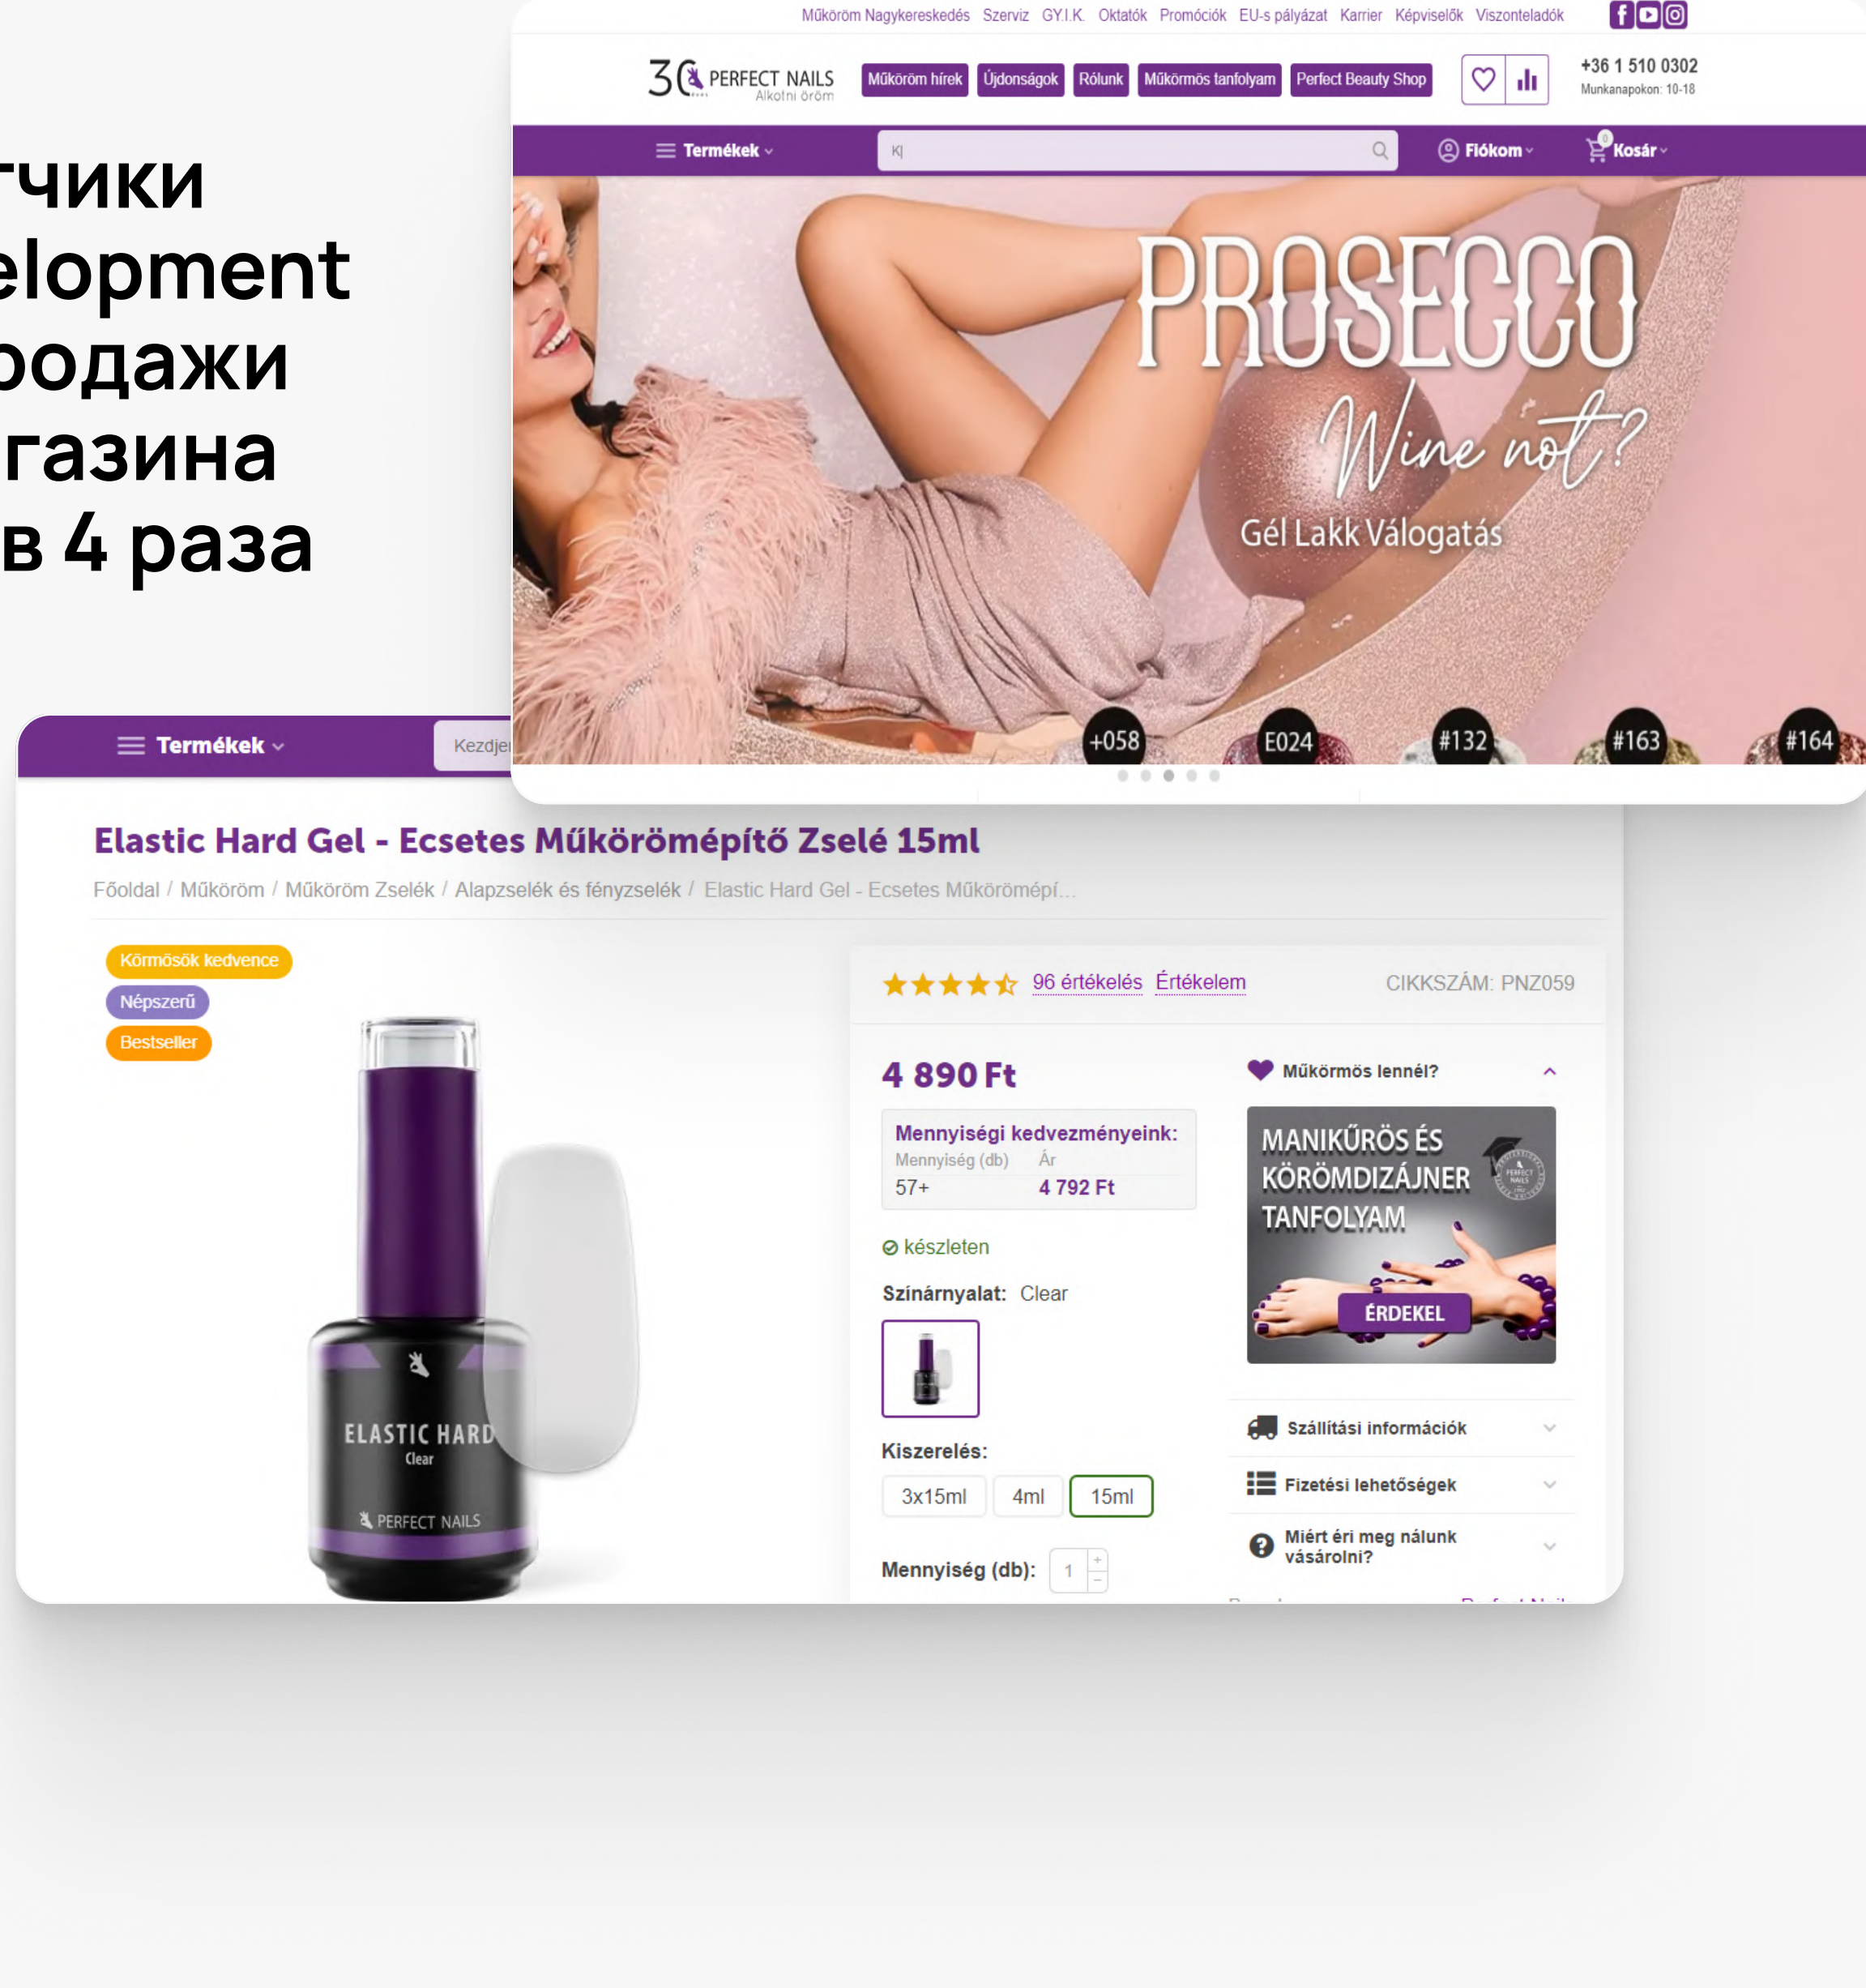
тчики
elopment
родажи
газина
в 4 раза

Műköröm Nagykereskedés Szerviz GY.I.K. Oktatók Promóciók EU-s pályázat Karrier Képviselők Viszonteladók

30 PERFECT NAILS Alkotni öröm

Műköröm hírek Újdonságok Rólunk Műkörmös tanfolyam Perfect Beauty Shop

+36 1 510 0302
Munkanapokon: 10-18

Termékek

Fiókom

Kosár

PROSECCO
Wine not?
Gél Lakk Válogatás

#058 E024 #132 #163 #164

Termékek

Kezdje

Elastic Hard Gel - Ecsetes Műkörömépítő Zselé 15ml

Főoldal / Műköröm / Műköröm Zselék / Alapzselék és fényzselék / Elastic Hard Gel - Ecsetes Műkörömépí...

Körmösök kedvence
Népszerű
Bestseller

ELASTIC HARD
Clear
PERFECT NAILS

96 értékelés Értékelem

CIKKSZÁM: PNZ059

4 890 Ft

Mennyiségi kedvezményeink:

| Mennyiség (db) | Ár |
|---|---|
| 57+ | 4 792 Ft |

készleten

Színárnyalat: Clear

Kiszerelés:

3x15ml 4ml 15ml

Mennyiség (db): 1

Műkörmös lennél?

MANIKŰRÖS ÉS KÖRÖMDIZÁJNER TANFOLYAM

ÉRDEKEL

Szállítási információk

Fizetési lehetőségek

Miért éri meg nálunk vásárolni?